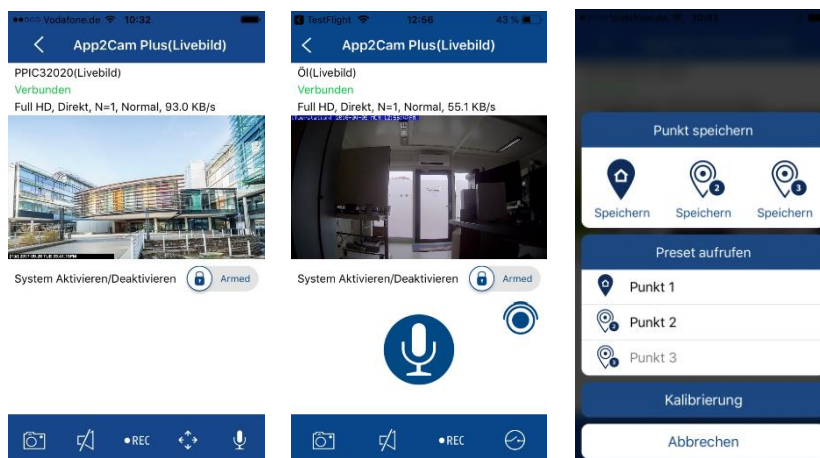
Vodafone.de 10:32

App2Cam Plus(Livebild)

PPIC32020(Livebild)
Verbunden
Full HD, Direkt, N=1, Normal, 93.0 KB/s

System Aktivieren/Deaktivieren Armed

REC

TestFlight 12:56 43 %

App2Cam Plus(Livebild)

Öl(Livebild)
Verbunden
Full HD, Direkt, N=1, Normal, 55.1 KB/s

System Aktivieren/Deaktivieren Armed

REC

Punkt speichern

Speichern Speichern Speichern

Preset aufrufen

Punkt 1

Punkt 2

Punkt 3

Kalibrierung

Abbrechen